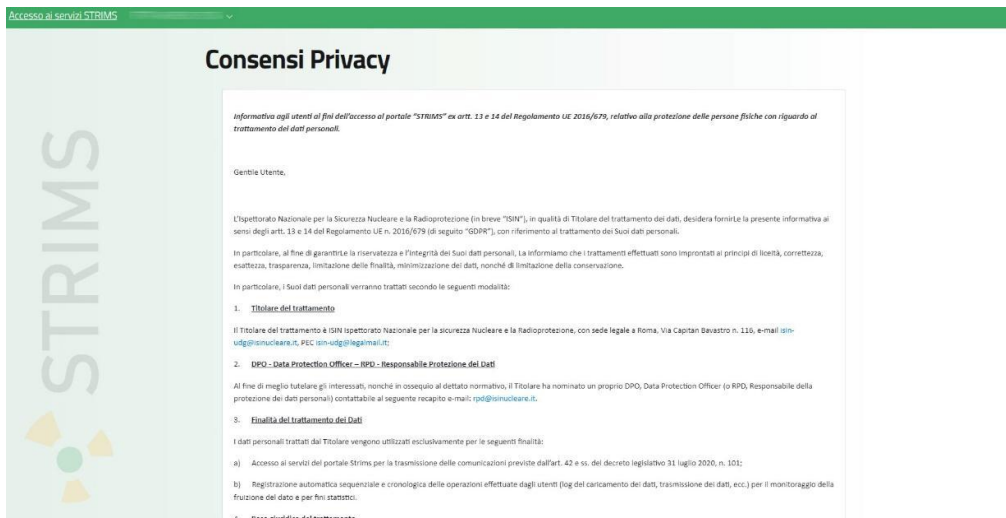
Accesso ai servizi STRIMS

STRIMS

Consensi Privacy

Informativa agli utenti ai fini dell'accesso al portale "STRIMS" ex artt. 13 e 14 del Regolamento UE 2016/679, relativo alla protezione delle persone fisiche con riguardo al trattamento dei dati personali.

Gentile Utente,

L'Ispettorato Nazionale per la Sicurezza Nucleare e la Radioprotezione (in breve "ISIN"), in qualità di Titolare del trattamento dei dati, desidera fornirLe la presente informativa ai sensi degli artt. 13 e 14 del Regolamento UE n. 2016/679 (di seguito "GDPR"), con riferimento al trattamento dei Suoi dati personali.

In particolare, al fine di garantirLe la riservatezza e l'integrità dei Suoi dati personali, La informiamo che i trattamenti effettuati sono improntati ai principi di liceità, correttezza, esattezza, trasparenza, limitazione delle finalità, minimizzazione dei dati, nonché di limitazione della conservazione.

In particolare, i Suoi dati personali verranno trattati secondo le seguenti modalità:

1. Titolare del trattamento

Il Titolare del trattamento è ISIN Ispettorato Nazionale per la sicurezza Nucleare e la Radioprotezione, con sede legale a Roma, Via Capitan Bavastro n. 116, e-mail isin-udg@isinucleare.it, PEC isin-udg@legalmail.it;

2. DPO - Data Protection Officer – RPD - Responsabile Protezione dei Dati

Al fine di meglio tutelare gli interessati, nonché in ossequio al dettato normativo, il Titolare ha nominato un proprio DPO, Data Protection Officer (o RPD, Responsabile della protezione dei dati personali) contattabile al seguente recapito e-mail: rpd@isinucleare.it.

3. Finalità del trattamento dei Dati

I dati personali trattati dal Titolare vengono utilizzati esclusivamente per le seguenti finalità:

a) Accesso ai servizi del portale Strims per la trasmissione delle comunicazioni previste dall'art. 42 e ss. del decreto legislativo 31 luglio 2020, n. 101;

b) Registrazione automatica sequenziale e cronologica delle operazioni effettuate dagli utenti (log del caricamento dei dati, trasmissione dei dati, ecc.) per il monitoraggio della fruizione del dato e per fini statistici.

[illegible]